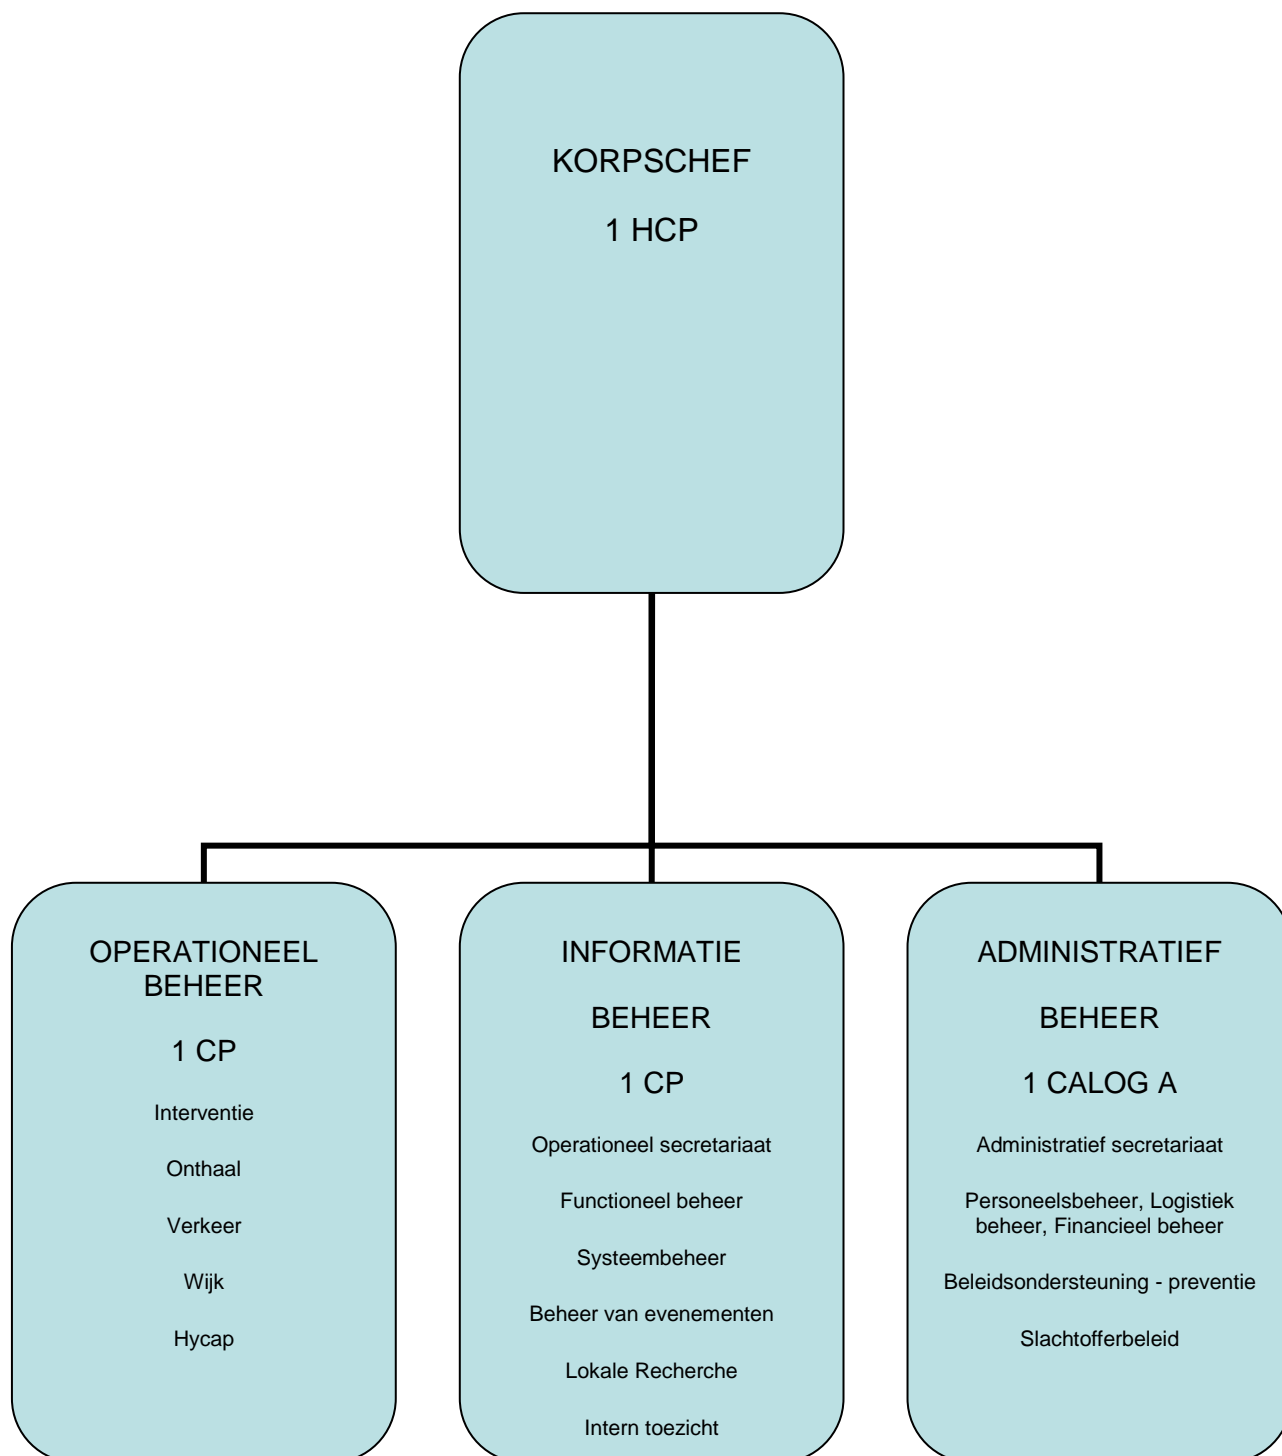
KORPSCHEF

1 HCP

OPERATIONEEL BEHEER

1 CP

Interventie

Onthaal

Verkeer

Wijk

Hycap

INFORMATIE

BEHEER

1 CP

Operationeel secretariaat

Functioneel beheer

Systeembeheer

Beheer van evenementen

Lokale Recherche

Intern toezicht

ADMINISTRATIEF

BEHEER

1 CALOG A

Administratief secretariaat

Personeelsbeheer, Logistiek beheer, Financieel beheer

Beleidsondersteuning - preventie

Slachtofferbeleid